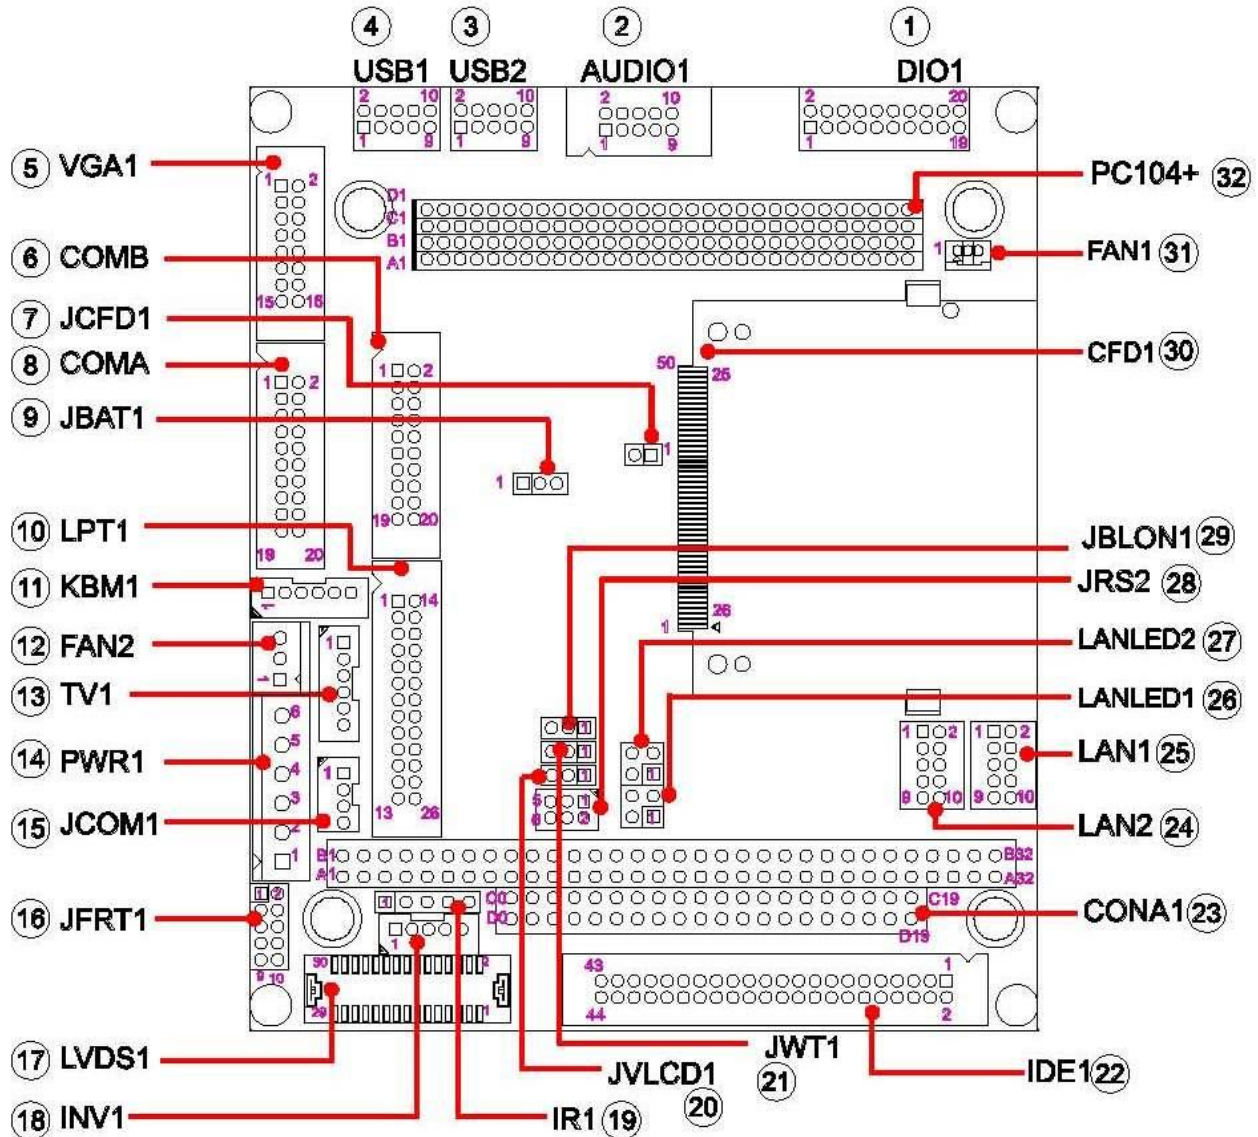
4 USB1
3 USB2
2 AUDIO1
1 DIO1
2 10
1 9
2 10
1 9
2 10
1 9
2 20
1 19
5 VGA1
1 2
15 16
PC104+ 32
D1
C1
B1
A1
6 COMB
FAN1 31
1
7 JCFD1
8 COMA
1 2
1 2
CFD1 30
50
25
9 JBAT1
1
1
19 20
19 20
10 LPT1
JBLON1 29
11 KBM1
1
JRS2 28
1 14
12 FAN2
1
26
1
LANLED2 27
13 TV1
1
14 PWR1
6 5 4 3 2 1
LANLED1 26
1
1 2
1 2
LAN1 25
9 10
9 10
15 JCOM1
1
13 26
5 1
6 2
LAN2 24
B1 B32
A1 A32
16 JFRT1
1 2
9 10
1
C0 C19
D0 D19
CONA1 23
1
30 2
29 1
43 1
44 2
17 LVDS1
JWT1 21
IDE1 22
JVLCD1 20
18 INV1
IR1 19